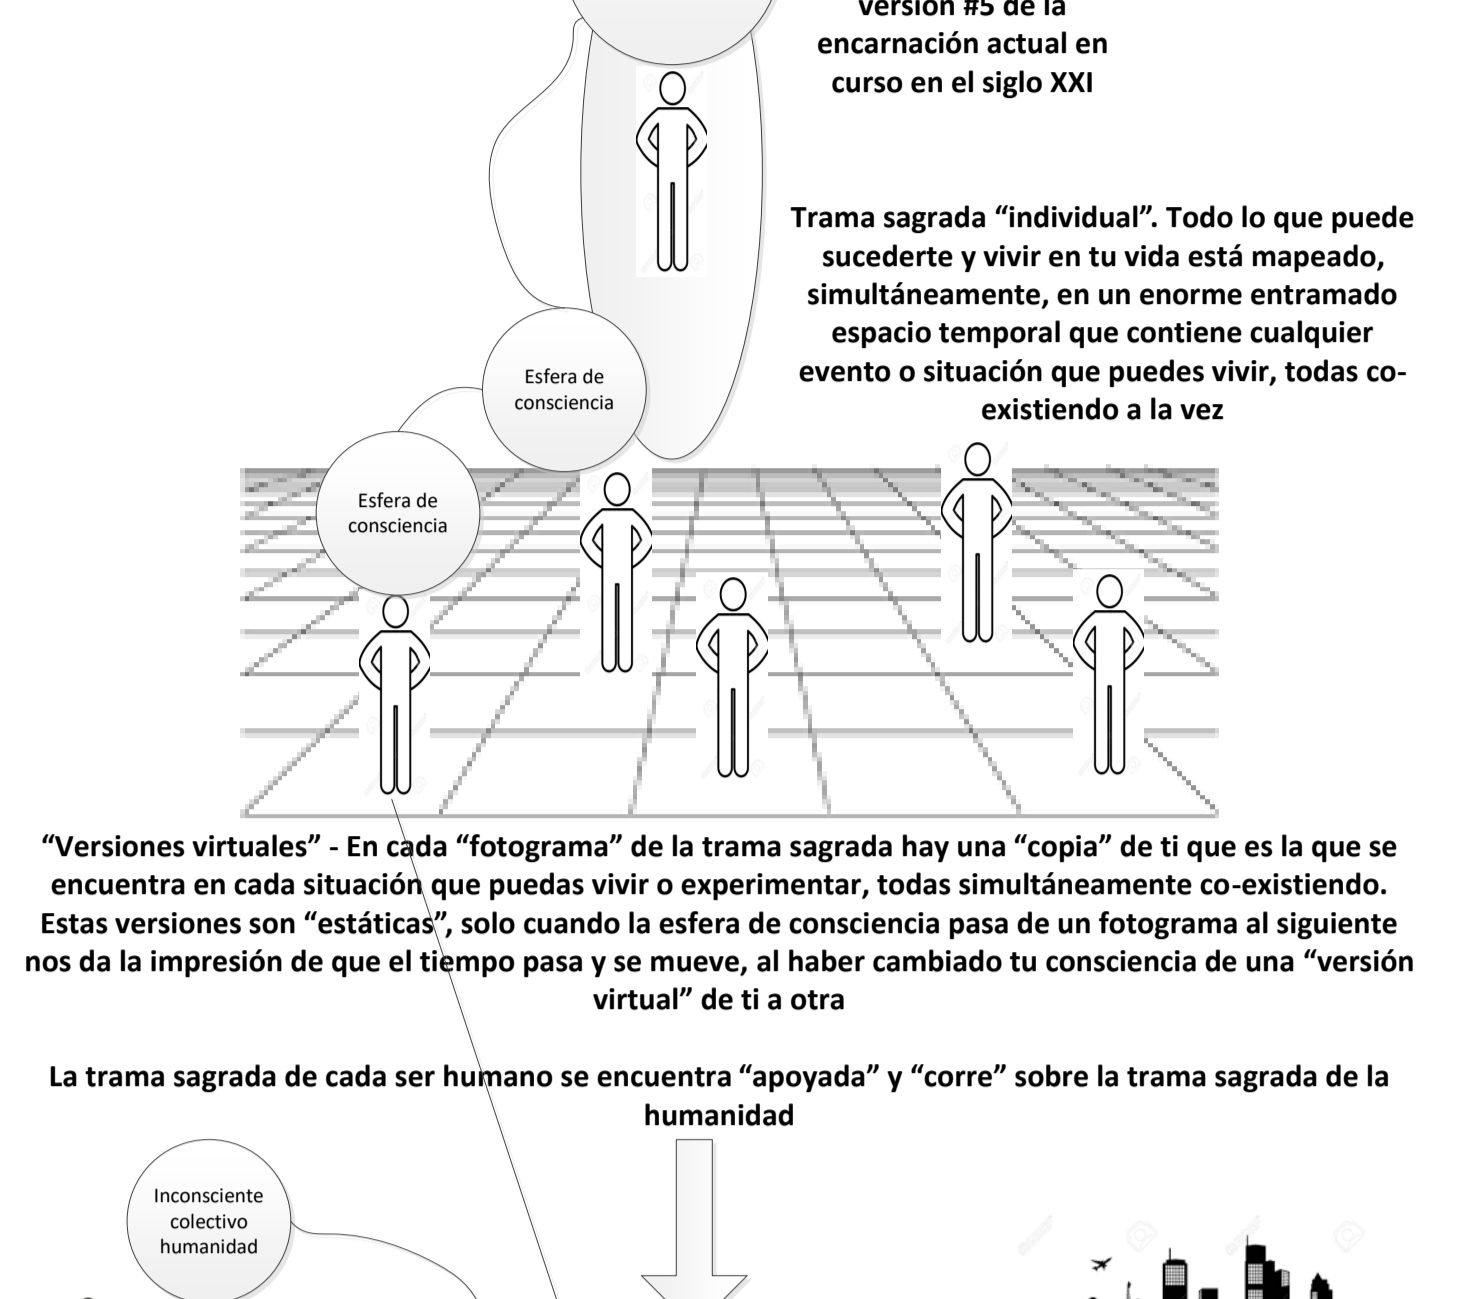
versión #5 de la encarnación actual en curso en el siglo XXI

Trama sagrada “individual”. Todo lo que puede sucederte y vivir en tu vida está mapeado, simultáneamente, en un enorme entramado espacio temporal que contiene cualquier evento o situación que puedes vivir, todas co-existiendo a la vez

Esfera de consciencia

Esfera de consciencia

“Versiones virtuales” - En cada “fotograma” de la trama sagrada hay una “copia” de ti que es la que se encuentra en cada situación que puedas vivir o experimentar, todas simultáneamente co-existiendo. Estas versiones son “estáticas”, solo cuando la esfera de consciencia pasa de un fotograma al siguiente nos da la impresión de que el tiempo pasa y se mueve, al haber cambiado tu consciencia de una “versión virtual” de ti a otra

La trama sagrada de cada ser humano se encuentra “apoyada” y “corre” sobre la trama sagrada de la humanidad

Inconsciente colectivo humanidad